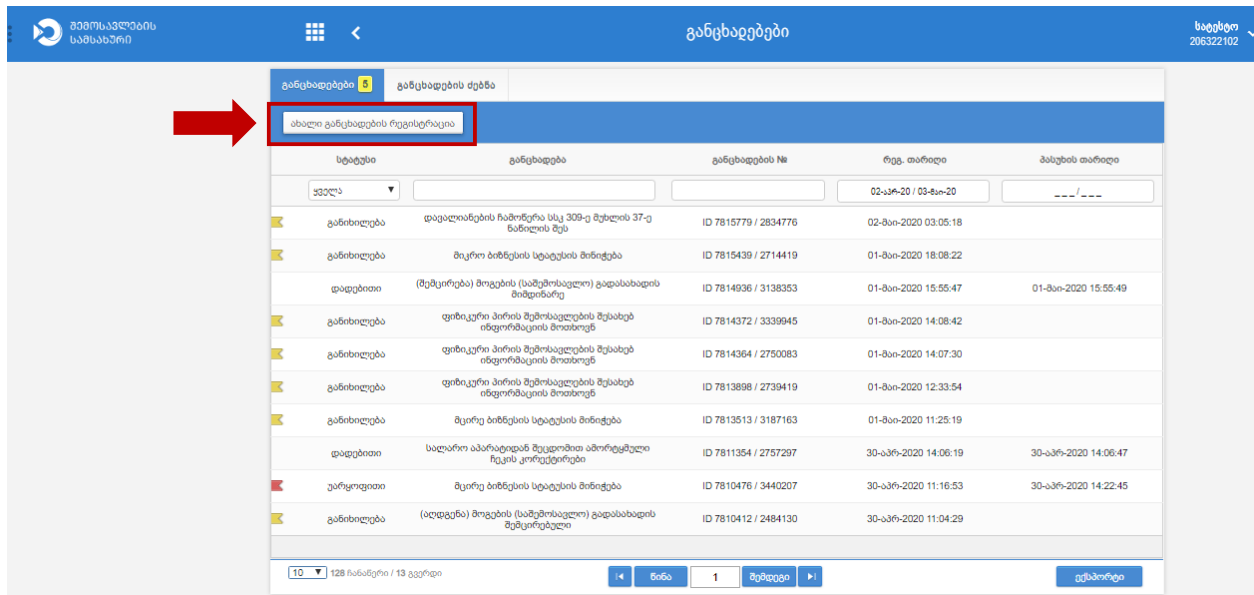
შემოსავლების სამსახური

განცხადებები

სატესტო
206322102

განცხადებები 5 | განცხადების ძებნა

ახალი განცხადების რეგისტრაცია

| სტატუსი | განცხადება | განცხადების № | რეგ. თარიღი | პასუხის თარიღი |
|---|---|---|---|---|
| ყველა | | | 02-აპრ-20 / 03-მაი-20 | ___/___ |
| განიხილება | დაკალიანების ჩამოწერა სსკ 309-ე მუხლის 37-ე ნაწილის შეს | ID 7815779 / 2834776 | 02-მაი-2020 03:05:18 | |
| განიხილება | მიკრო ბიზნესის სტატუსის მინიჭება | ID 7815439 / 2714419 | 01-მაი-2020 18:08:22 | |
| დადებითი | (შემცირება) მოგების (საშემოსავლო) გადასახადის მიმდინარე | ID 7814936 / 3138353 | 01-მაი-2020 15:55:47 | 01-მაი-2020 15:55:49 |
| განიხილება | ფიზიკური პირის შემოსავლების შესახებ ინფორმაციის მოთხოვნ | ID 7814372 / 3339945 | 01-მაი-2020 14:08:42 | |
| განიხილება | ფიზიკური პირის შემოსავლების შესახებ ინფორმაციის მოთხოვნ | ID 7814364 / 2750083 | 01-მაი-2020 14:07:30 | |
| განიხილება | ფიზიკური პირის შემოსავლების შესახებ ინფორმაციის მოთხოვნ | ID 7813898 / 2739419 | 01-მაი-2020 12:33:54 | |
| განიხილება | მცირე ბიზნესის სტატუსის მინიჭება | ID 7813513 / 3187163 | 01-მაი-2020 11:25:19 | |
| დადებითი | სალარო აპარატიდან შეცდომით ამორტყმული ჩეკის კორექტირება | ID 7811354 / 2757297 | 30-აპრ-2020 14:06:19 | 30-აპრ-2020 14:06:47 |
| უარყოფითი | მცირე ბიზნესის სტატუსის მინიჭება | ID 7810476 / 3440207 | 30-აპრ-2020 11:16:53 | 30-აპრ-2020 14:22:45 |
| განიხილება | (აღდგენა) მოგების (საშემოსავლო) გადასახადის შემცირებული | ID 7810412 / 2484130 | 30-აპრ-2020 11:04:29 | |

10 ▼ 128 ჩანაწერი / 13 გვერდი

წინა 1 შემდეგი

ექსპორტი